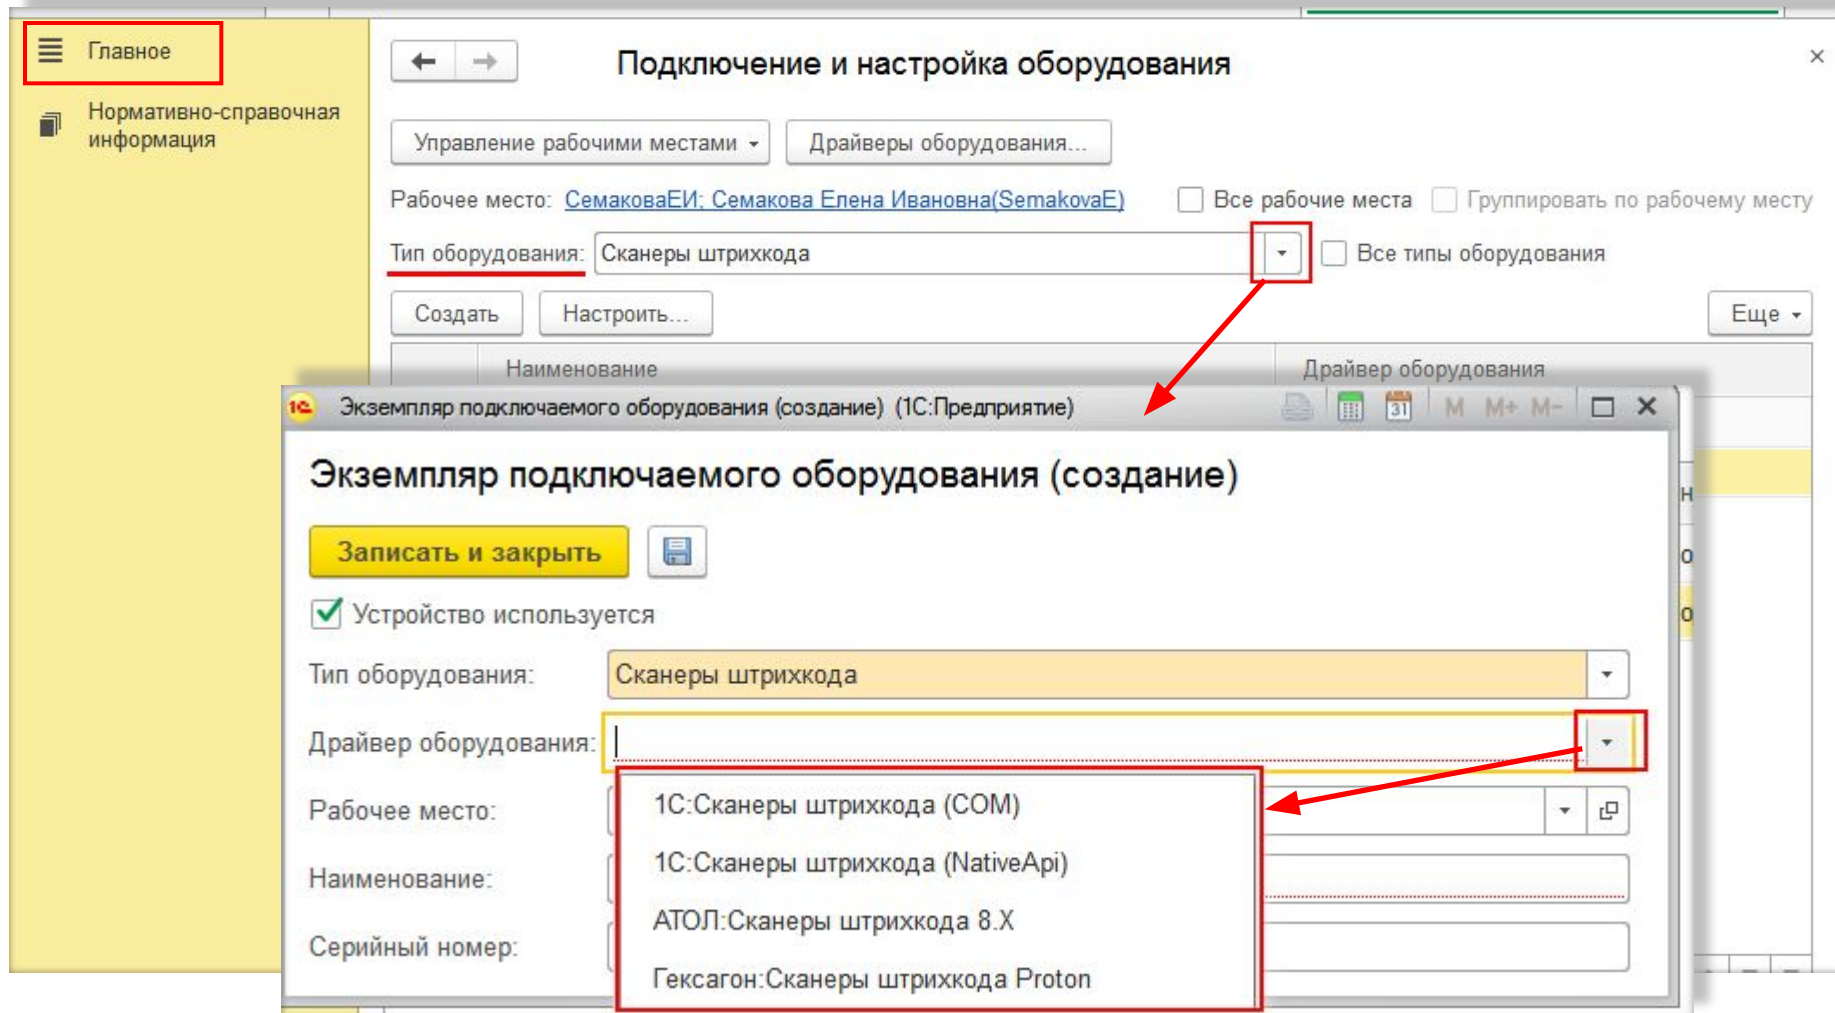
Главное

Нормативно-справочная информация

Подключение и настройка оборудования

×

Управление рабочими местами

Драйверы оборудования...

Рабочее место: СемаковаЕИ; Семакова Елена Ивановна(SemakovaE)

Все рабочие места

Группировать по рабочему месту

Тип оборудования: Сканеры штрихкода

Все типы оборудования

Создать

Настроить...

Еще

Наименование

Драйвер оборудования

Экземпляр подключаемого оборудования (создание) (1С:Предприятие)

M M+ M-

Экземпляр подключаемого оборудования (создание)

Записать и закрыть

Устройство используется

Тип оборудования: Сканеры штрихкода

Драйвер оборудования:

Рабочее место:

Наименование:

Серийный номер:

1С:Сканеры штрихкода (COM)

1С:Сканеры штрихкода (NativeApi)

АТОЛ:Сканеры штрихкода 8.X

Гексагон:Сканеры штрихкода Proton